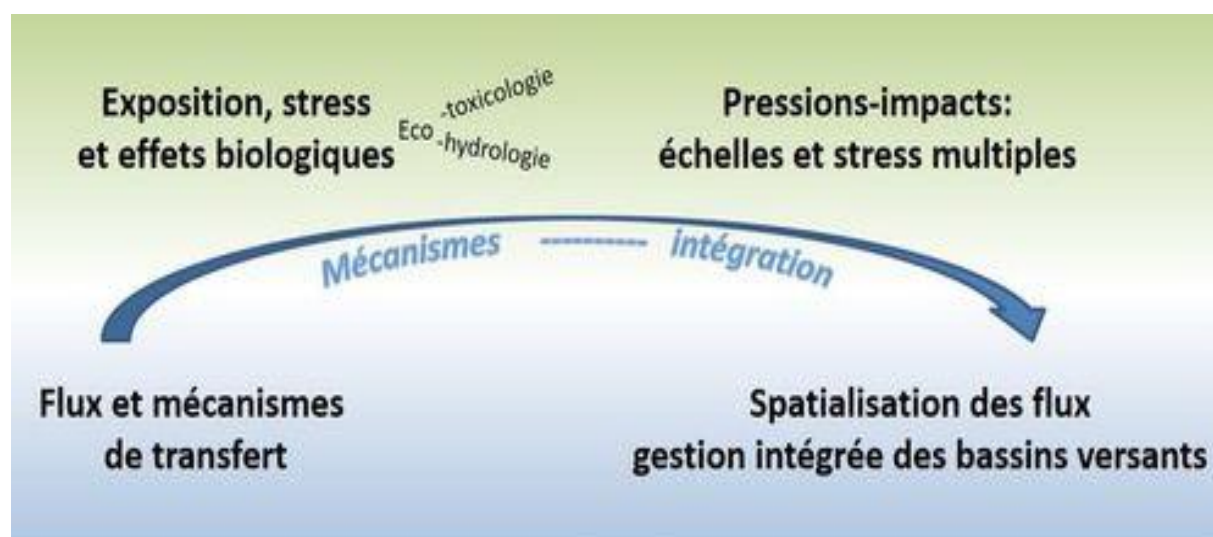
Exposition, stress et effets biologiques

Eco -toxicologie
-hydrologie

Pressions-impacts: échelles et stress multiples

Mécanismes ---------- intégration

Flux et mécanismes de transfert

Spatialisation des flux gestion intégrée des bassins versants